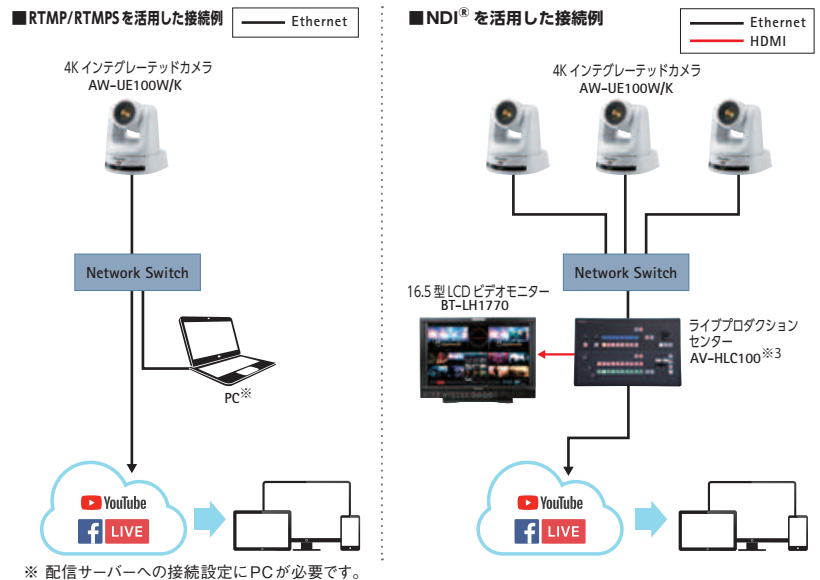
■RTMP/RTMPSを活用した接続例

Ethernet

4K インテグレーテッドカメラ
AW-UE100W/K

Network Switch

PC※

YouTube

LIVE

■NDI® を活用した接続例

Ethernet
HDMI

4K インテグレーテッドカメラ
AW-UE100W/K

Network Switch

16.5 型 LCD ビデオモニター
BT-LH1770

ライブプロダクション
センター
AV-HLC100※3

YouTube

LIVE

※ 配信サーバーへの接続設定にPCが必要です。